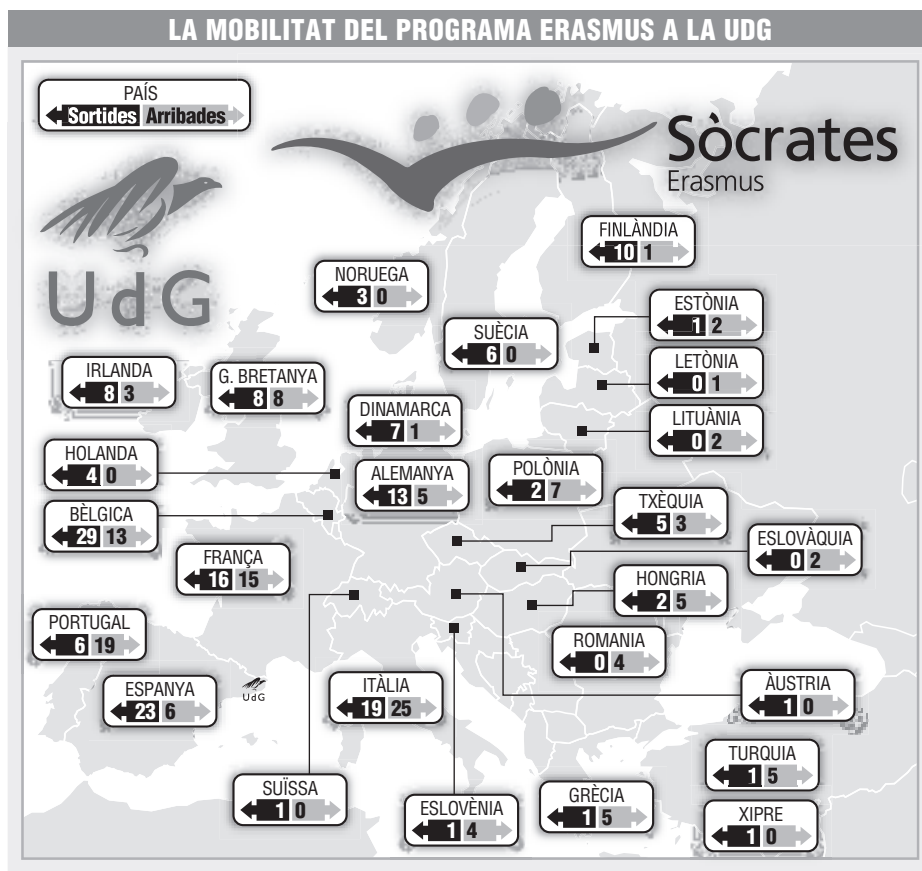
LA MOBILITAT DEL PROGRAMA ERASMUS A LA UDG

PAÍS
Sortides Arribades

Sòcrates
Erasmus

UdG

FINLÀNDIA
10 1

NORUEGA
3 0

ESTÒNIA
1 2

SUÈCIA
6 0

LETÒNIA
0 1

IRLANDA
8 3

G. BRETANYA
8 8

DINAMARCA
7 1

LITUÀNIA
0 2

HOLANDA
4 0

ALEMANYA
13 5

POLÒNIA
2 7

TXÈQUIA
5 3

BÈLGICA
29 13

ESLOVÀQUIA
0 2

FRANÇA
16 15

HONGRIA
2 5

PORTUGAL
6 19

ROMANIA
0 4

ESPANYA
23 6

UdG

ITÀLIA
19 25

ÀUSTRIA
1 0

TURQUIA
1 5

SUÏSSA
1 0

ESLOVÈNIA
1 4

GRÈCIA
1 5

XIPRE
1 0